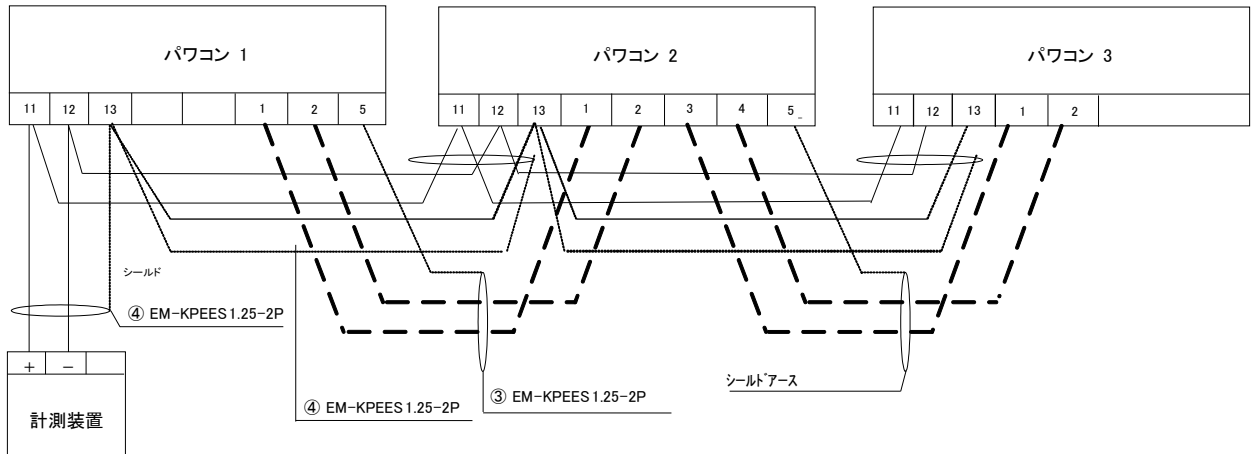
パワコン 1

| 11 | 12 | 13 | | | 1 | 2 | 5 |
|---|---|---|---|---|---|---|---|

パワコン 2

| 11 | 12 | 13 | 1 | 2 | 3 | 4 | 5 |
|---|---|---|---|---|---|---|---|

パワコン 3

| 11 | 12 | 13 | 1 | 2 | |
|---|---|---|---|---|---|

シールド

④ EM-KPEES 1.25-2P

| + | − | |
|---|---|---|

計測装置

④ EM-KPEES 1.25-2P

③ EM-KPEES 1.25-2P

シールドアース